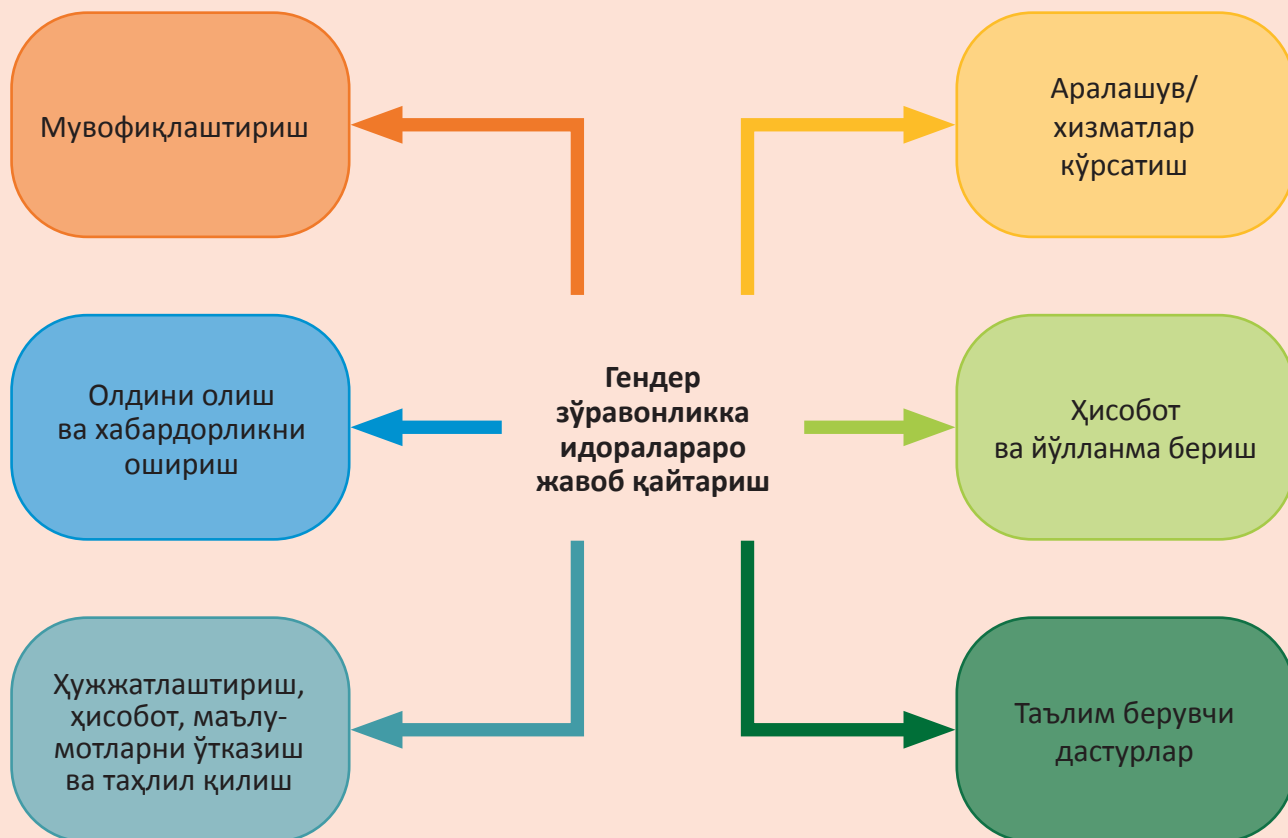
Мувофиқлаштириш

Аралашув/ хизматлар кўрсатиш

Олдини олиш ва хабардорликни ошириш

**Гендер зўравонликка идоралараро жавоб қайтариш**

Ҳисобот ва йўлланма бериш

Ҳужжатлаштириш, ҳисобот, маълумотларни ўтказиш ва таҳлил қилиш

Таълим берувчи дастурлар